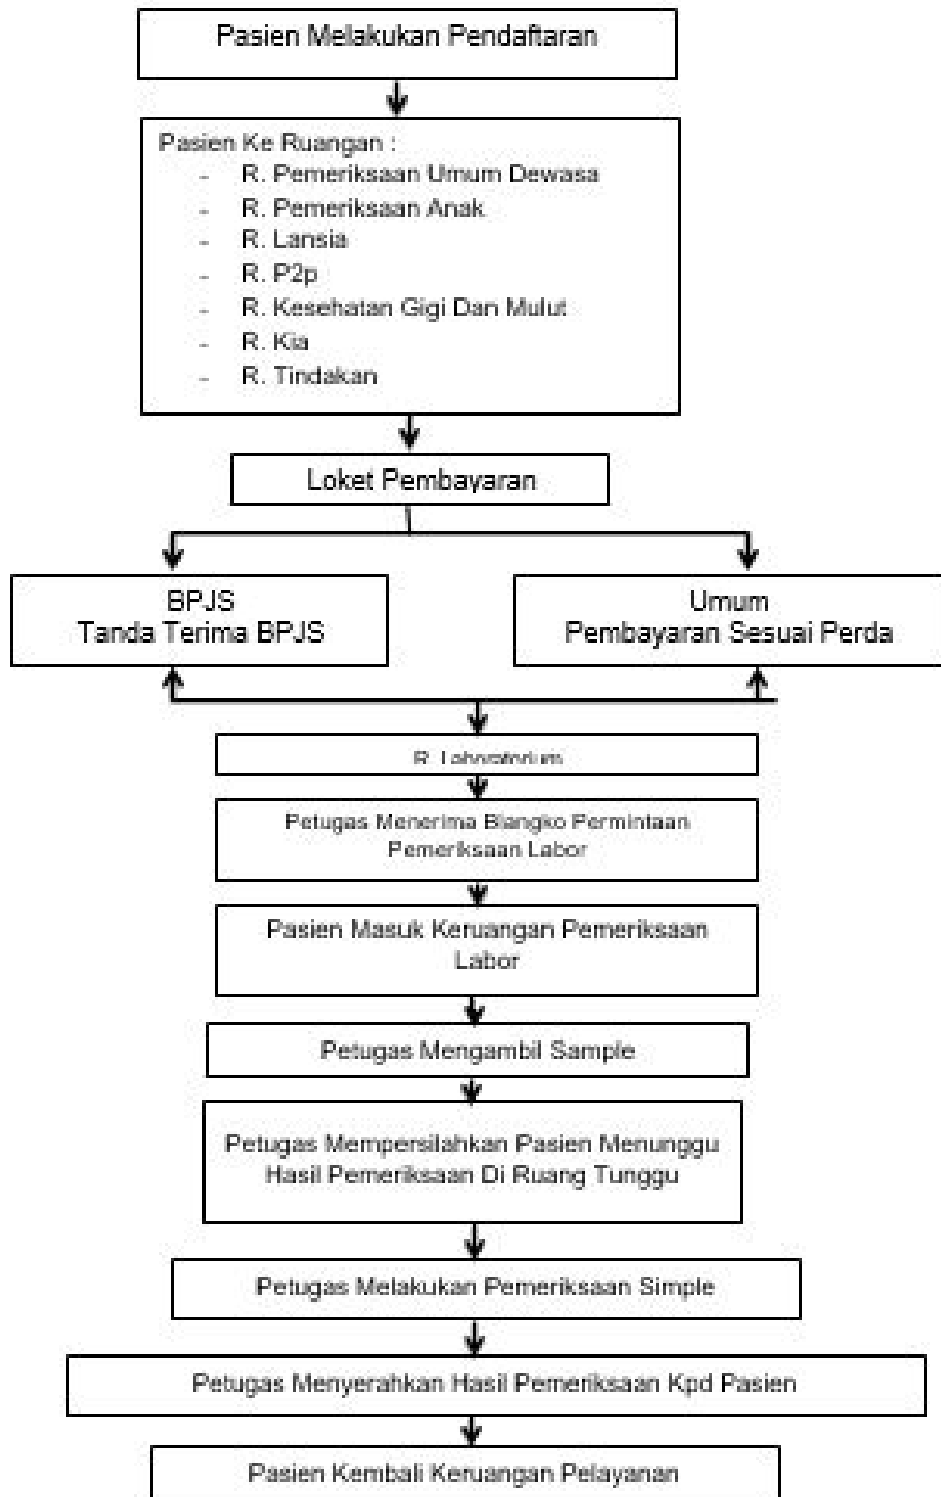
Pasien Melakukan Pendaftaran

Pasien Ke Ruangan :
- R. Pemeriksaan Umum Dewasa
- R. Pemeriksaan Anak
- R. Lansia
- R. P2p
- R. Kesehatan Gigi Dan Mulut
- R. Kia
- R. Tindakan

Loket Pembayaran

BPJS
Tanda Terima BPJS

Umum
Pembayaran Sesuai Perda

R. Laboratorium

Petugas Menerima Blangko Permintaan Pemeriksaan Labor

Pasien Masuk Keruangan Pemeriksaan Labor

Petugas Mengambil Sample

Petugas Mempersilahkan Pasien Menunggu Hasil Pemeriksaan Di Ruang Tunggu

Petugas Melakukan Pemeriksaan Simple

Petugas Menyerahkan Hasil Pemeriksaan Kpd Pasien

Pasien Kembali Keruangan Pelayanan